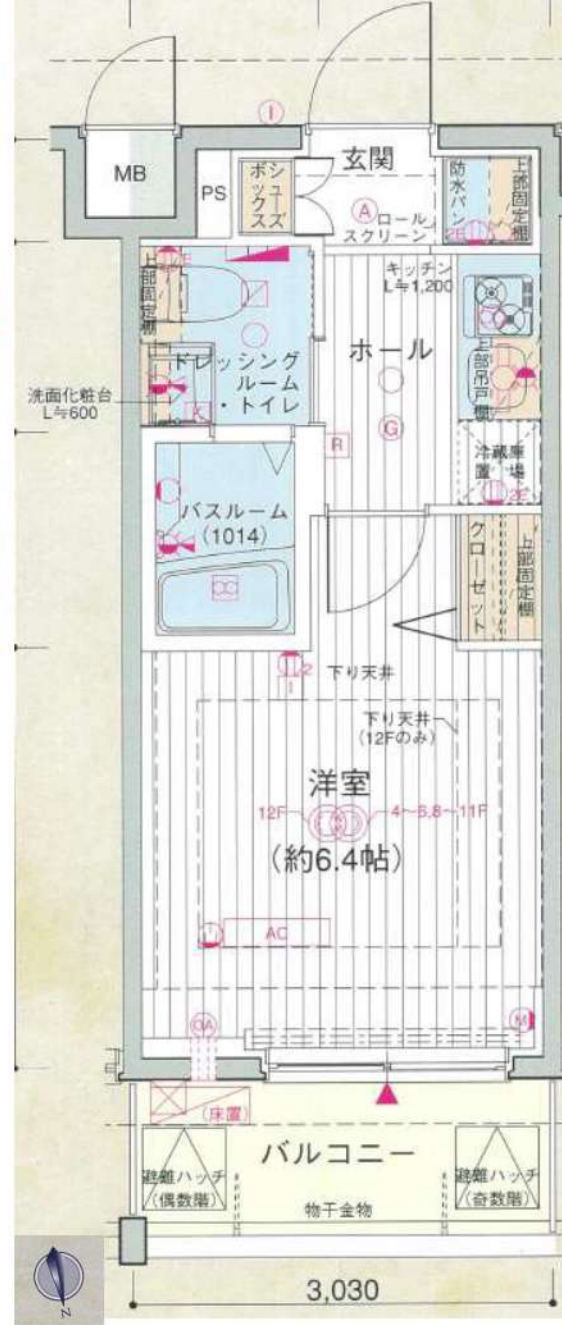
I

MB

PS

シューズボックス

玄関

防水パン

上部固定棚

A ロールスクリーン

キッチン L≒1,200

上部固定棚

ドレッシングルーム・トイレ

ホール

上部吊戸棚

洗面化粧台 L≒600

K

R

G

冷蔵庫置場

バスルーム (1014)

クローゼット

上部固定棚

下り天井

下り天井 (12Fのみ)

洋室

12F

4~6,8~11F

(約6.4帖)

AC

OA

M

(床置)

バルコニー

避難ハッチ (偶数階)

避難ハッチ (奇数階)

物干金物

3,030

N